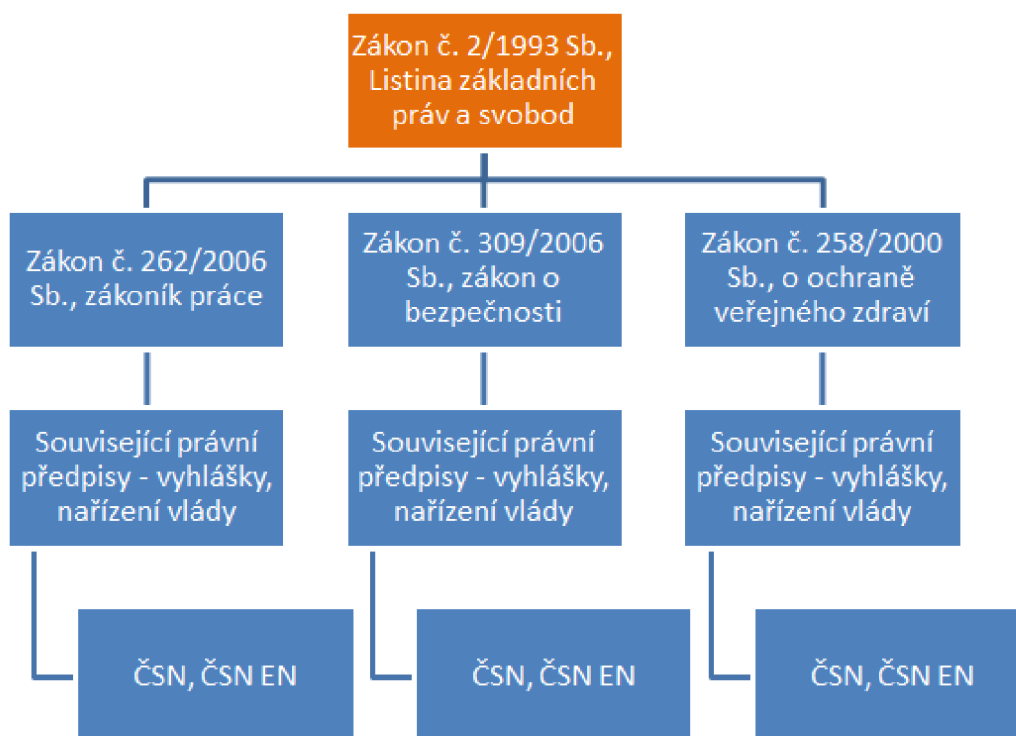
Zákon č. 2/1993 Sb., Listina základních práv a svobod

Zákon č. 262/2006 Sb., zákoník práce

Související právní předpisy - vyhlášky, nařízení vlády

ČSN, ČSN EN

Zákon č. 309/2006 Sb., zákon o bezpečnosti

Související právní předpisy - vyhlášky, nařízení vlády

ČSN, ČSN EN

Zákon č. 258/2000 Sb., o ochraně veřejného zdraví

Související právní předpisy - vyhlášky, nařízení vlády

ČSN, ČSN EN